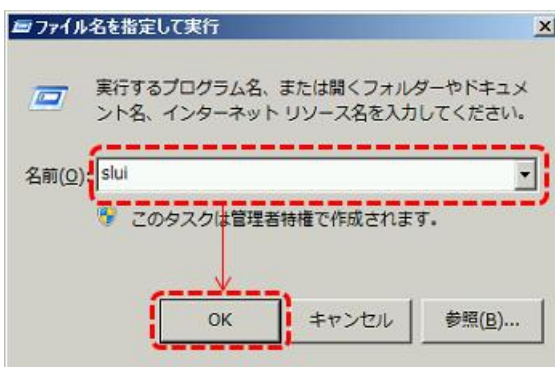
ファイル名を指定して実行

実行するプログラム名、または開くフォルダーやドキュメント名、インターネット リソース名を入力してください。

名前(O): slui

このタスクは管理者特権で作成されます。

OK キャンセル 参照(B)...